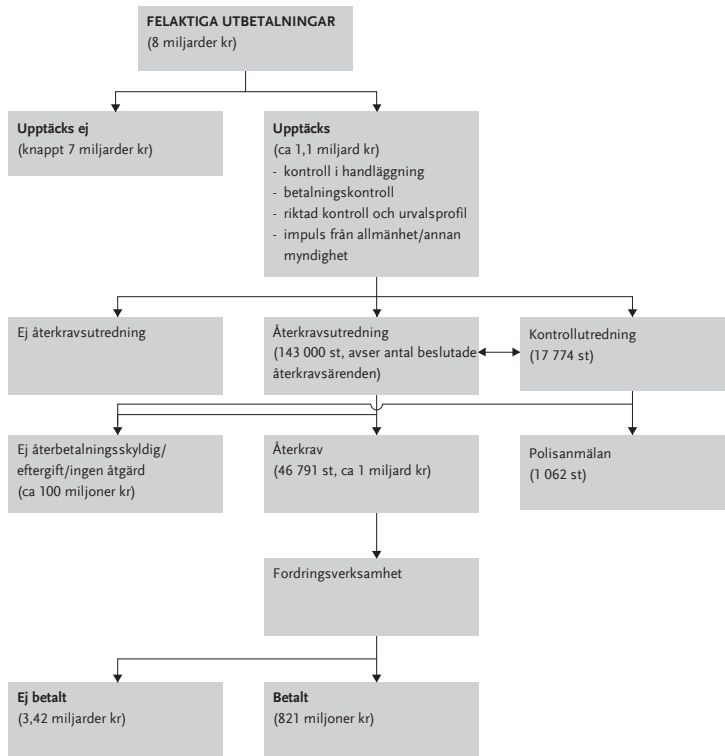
FELAKTIGA UTBETALNINGAR
(8 miljarder kr)

Upptäcks ej
(knappt 7 miljarder kr)

Upptäcks
(ca 1,1 miljard kr)
- kontroll i handläggning
- betalningskontroll
- riktad kontroll och urvalsprofil
- impuls från allmänhet/annan myndighet

Ej återkravsutredning

Återkravsutredning
(143 000 st, avser antal beslutade återkravsärenden)

Kontrollutredning
(17 774 st)

Ej återbetalningsskyldig/ eftergift/ingen åtgärd
(ca 100 miljoner kr)

Återkrav
(46 791 st, ca 1 miljard kr)

Polisanmälan
(1 062 st)

Fordringsverksamhet

Ej betalt
(3,42 miljarder kr)

Betalt
(821 miljoner kr)